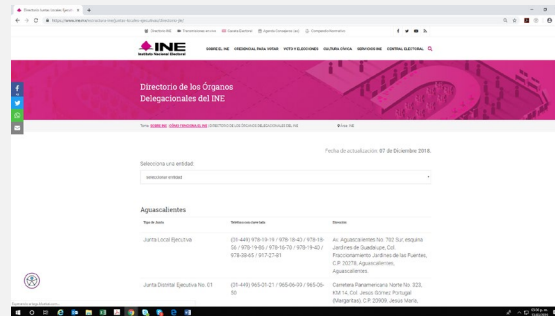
Directorio Juntas Locales Ejecutiv ×

https://www.ine.mx/estructura-ine/juntas-locales-ejecutivas/directorio-jle/

Directorio INE   Transmisiones en vivo   Gaceta Electoral   Agenda (inetapacion.ine)   Compendio Normativo

INE
Instituto Nacional Electoral

SOBRE EL INE   CREDENCIAL PARA VOTAR   VOTO Y ELECCIONES   CULTURA CÍVICA   SERVICIOS INE   CENTRAL ELECTORAL

Directorio de los Órganos Delegacionales del INE

Tema: SOBRE INE / ÓRGANOS DELEGACIONALES / DIRECTORIO DE LOS ÓRGANOS DELEGACIONALES DEL INE   Voto: NA

Fecha de actualización: 07 de Diciembre 2018.

Selecciona una entidad

seleccionar entidad

Aguascalientes

| Tipo de Junta | Teléfono con conmutador | Dirección |
|---|---|---|
| Junta Local Ejecutiva | (01-449) 978-19-19 / 978-16-43 / 978-18-56 / 978-19-86 / 978-16-70 / 978-19-43 / 978-58-65 / 917-27-81 | Av. Aguascalientes No. 702 Sur, esquina Jardines de Guadalupe, Col. Fraccionamiento Jardines de las Fuentes, C.P. 20278, Aguascalientes, Aguascalientes. |
| Junta Distrital Ejecutiva No. 01 | (01-449) 965-01-21 / 965-06-00 / 965-06-55 | Carretera Panamericana Norte No. 323, KM 14, Col. Jesús Gómez Portugal (Margaritas), C.P. 20909, Jesús María, |

Esperando a blog.lib.ine.com...